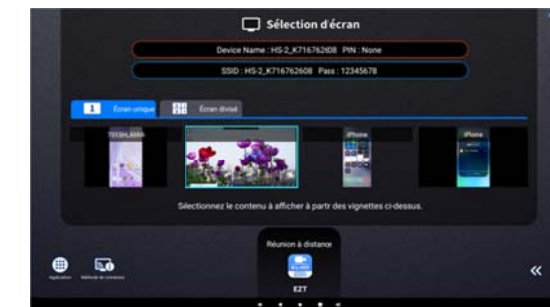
Sélection d'écran

Device Name : HS-2_K716762608 PIN : None

SSID : HS-2_K716762608 Pass : 12345678

1 Écran unique

Écran divisé

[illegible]

iPhone

iPhone

Sélectionnez le contenu à afficher à partir des vignettes ci-dessus.

Réunion à distance

EZT

Application

Méthode de connexion

«